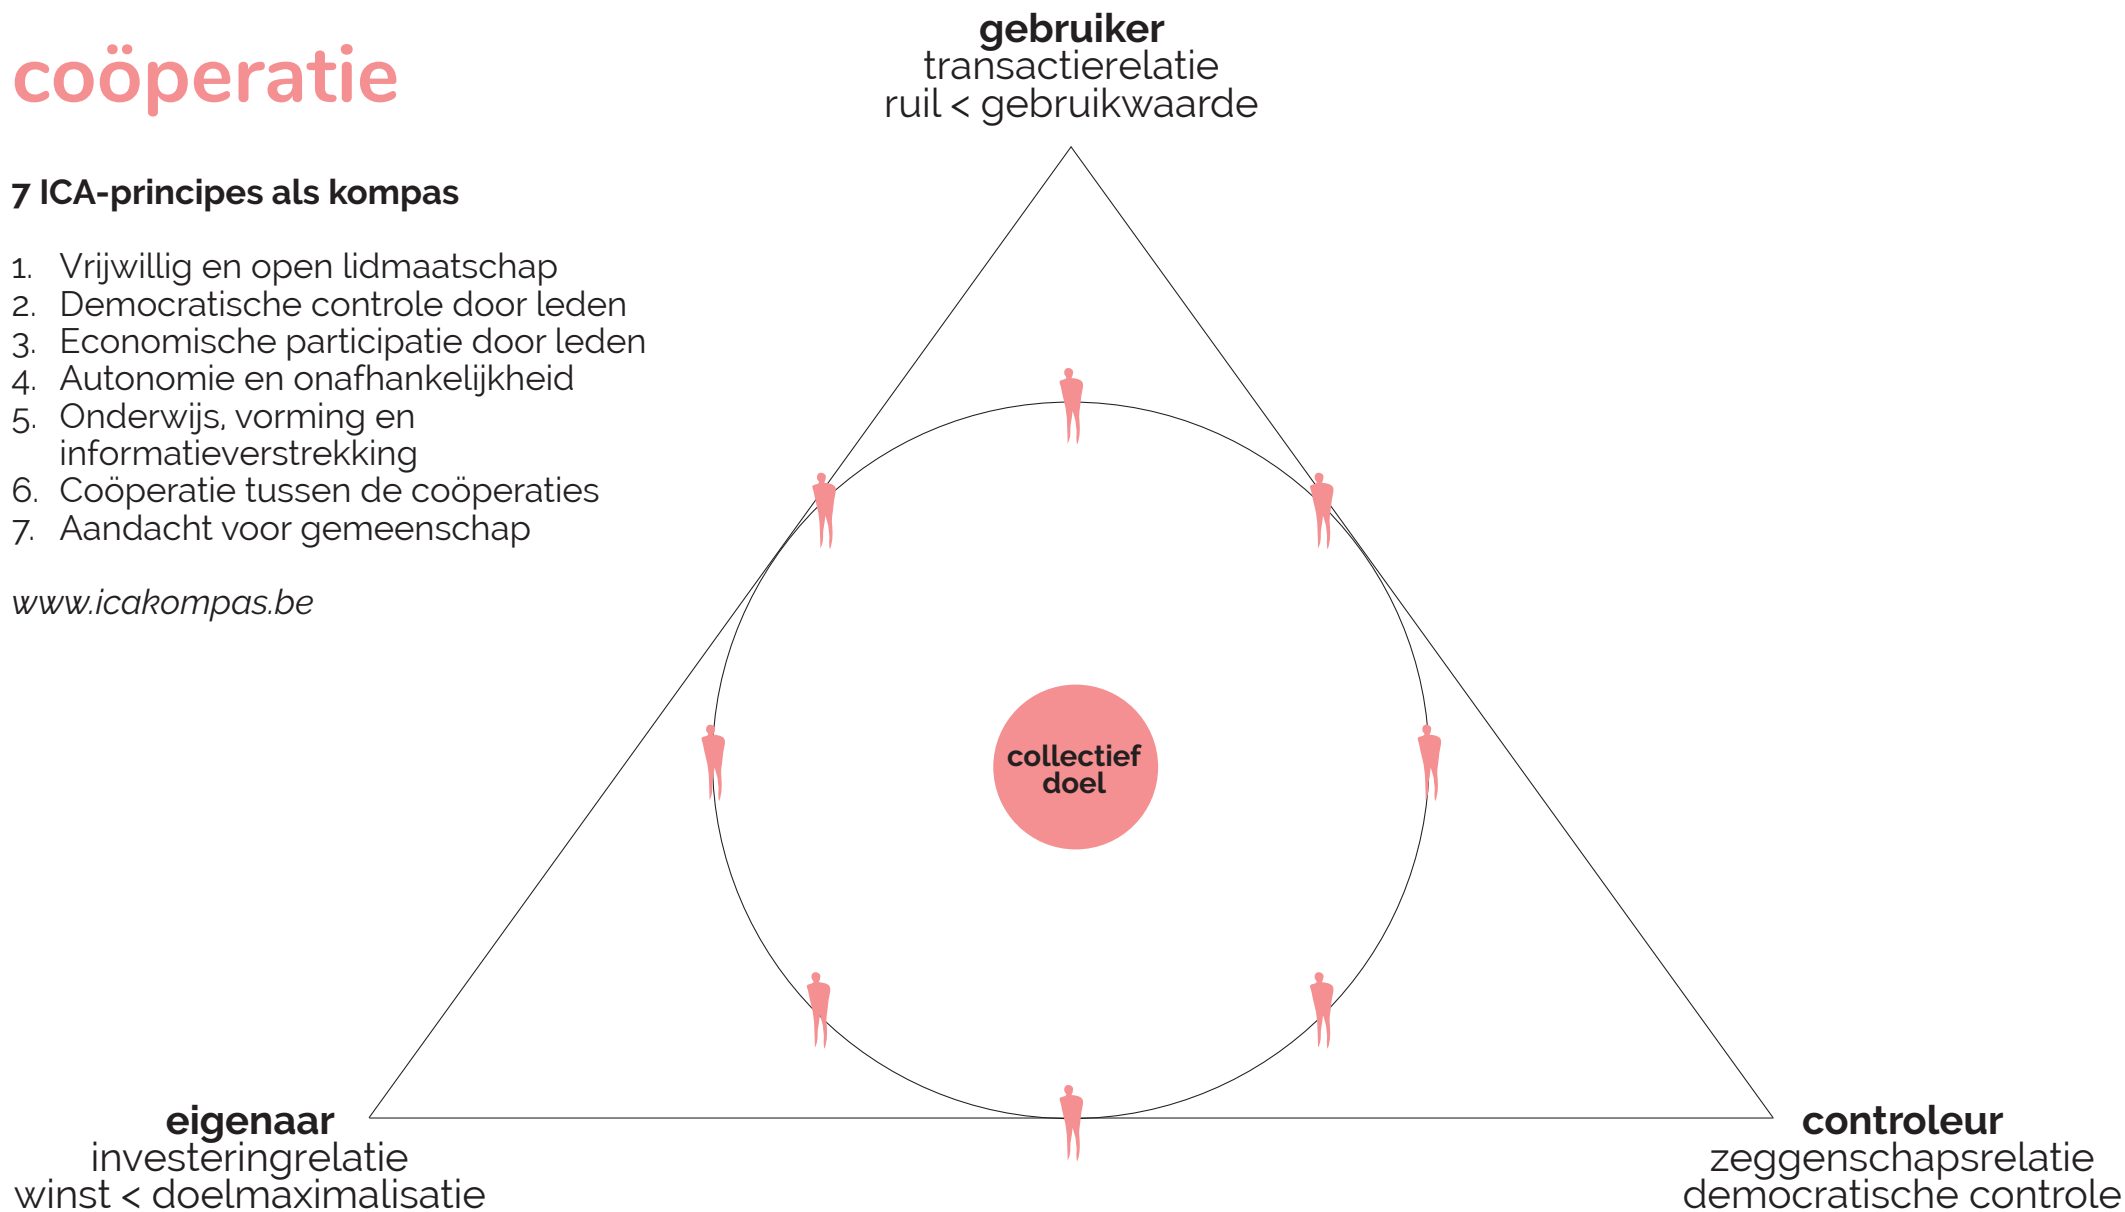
coöperatie

gebruiker
transactierelatie
ruil < gebruikwaarde

7 ICA-principes als kompas

1. Vrijwillig en open lidmaatschap
2. Democratische controle door leden
3. Economische participatie door leden
4. Autonomie en onafhankelijkheid
5. Onderwijs, vorming en informatieverstrekking
6. Coöperatie tussen de coöperaties
7. Aandacht voor gemeenschap

www.icakompas.be

collectief doel

eigenaar
investeringrelatie
winst < doelmaximalisatie

controleur
zeggenschapsrelatie
democratische controle